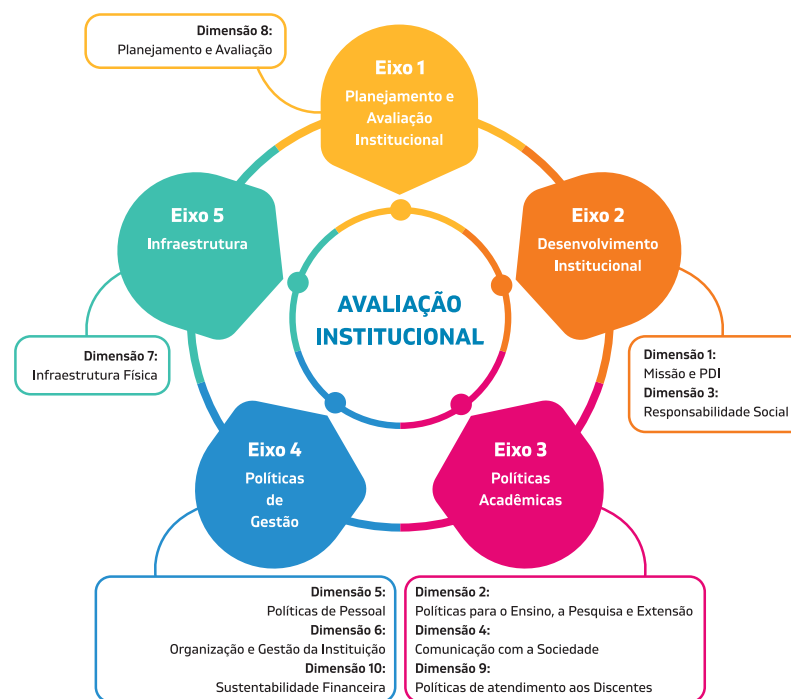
Dimensão 8:
Planejamento e Avaliação

Eixo 1
Planejamento e Avaliação Institucional

Eixo 5
Infraestrutura

Eixo 2
Desenvolvimento Institucional

AVALIAÇÃO INSTITUCIONAL

Dimensão 7:
Infraestrutura Física

Dimensão 1:
Missão e PDI
Dimensão 3:
Responsabilidade Social

Eixo 4
Políticas de Gestão

Eixo 3
Políticas Acadêmicas

Dimensão 5:
Políticas de Pessoal
Dimensão 6:
Organização e Gestão da Instituição
Dimensão 10:
Sustentabilidade Financeira

Dimensão 2:
Políticas para o Ensino, a Pesquisa e Extensão
Dimensão 4:
Comunicação com a Sociedade
Dimensão 9:
Políticas de atendimento aos Discentes